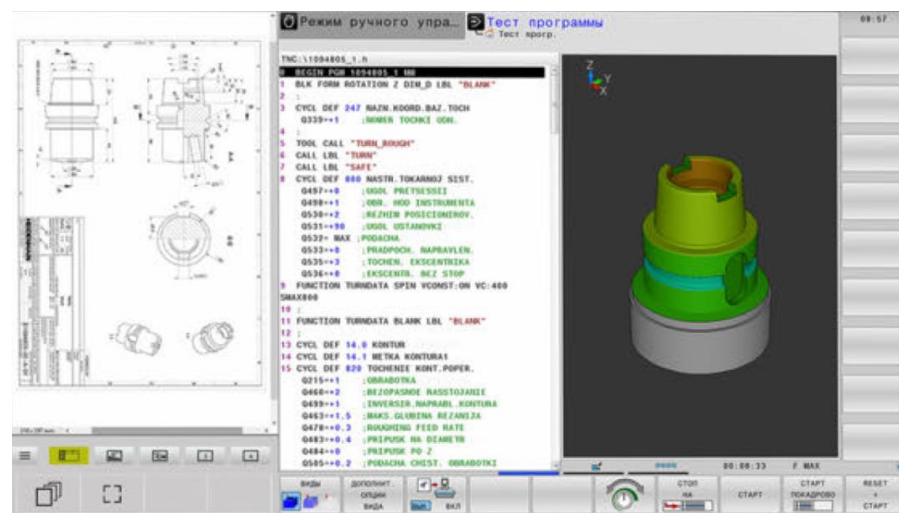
Режим ручного упра...
Тест программы
Тест прогр.
09:57

TNC:\1094805_1.h
0 BEGIN PGM 1094805_1 MM
1 BLK FORM ROTATION Z DIM_D LBL "BLANK"
2 ;
3 CYCL DEF 247 NAZN.KOORD.BAZ.TOCH
Q339=+1 ;NOMER TOCHKI ODH.
4 ;
5 TOOL CALL "TURN_ROUGH"
6 CALL LBL "TURN"
7 CALL LBL "SAFE"
8 CYCL DEF 800 NASTR.TOKARNOJ SIST.
Q497=+0 ;UGOL PRETSESSII
Q498=+1 ;OBR. HOD INSTRUMENTA
Q530=+2 ;REZHIM POSICIONIROV.
Q531=+90 ;UGOL USTANOVKI
Q532= MAX ;PODACHA
Q533=+0 ;PRADPOCH. NAPRAVLEN.
Q535=+3 ;TOCHEN. EKSCENTRIKA
Q536=+0 ;EKSCENTR. BEZ STOP
9 FUNCTION TURNDATA SPIN VCONST:ON VC:400 SMAX800
10 ;
11 FUNCTION TURNDATA BLANK LBL "BLANK"
12 ;
13 CYCL DEF 14.0 KONTUR
14 CYCL DEF 14.1 METKA KONTURA1
15 CYCL DEF 820 TOCHENIE KONT.POPER.
Q215=+1 ;OBRABOTKA
Q460=+2 ;BEZOPASNOE RASSTOJANIE
Q499=+1 ;INVERSIR.NAPRABL.KONTURA
Q463=+1.5 ;MAKS.GLUBINA REZANIJA
Q478=+0.3 ;ROUGHING FEED RATE
Q483=+0.4 ;PRIPUSK NA DIAMETR
Q484=+0 ;PRIPUSK PO Z
Q505=+0.2 ;PODACHA CHIST. OBRABOTKI

00:00:33
F MAX

ВИДЫ
ДОПОЛНИТ. ОПЦИИ ВИДА
ВКЛ
СТОП НА
СТАРТ
СТАРТ ПОКАДРОВО
RESET + СТАРТ